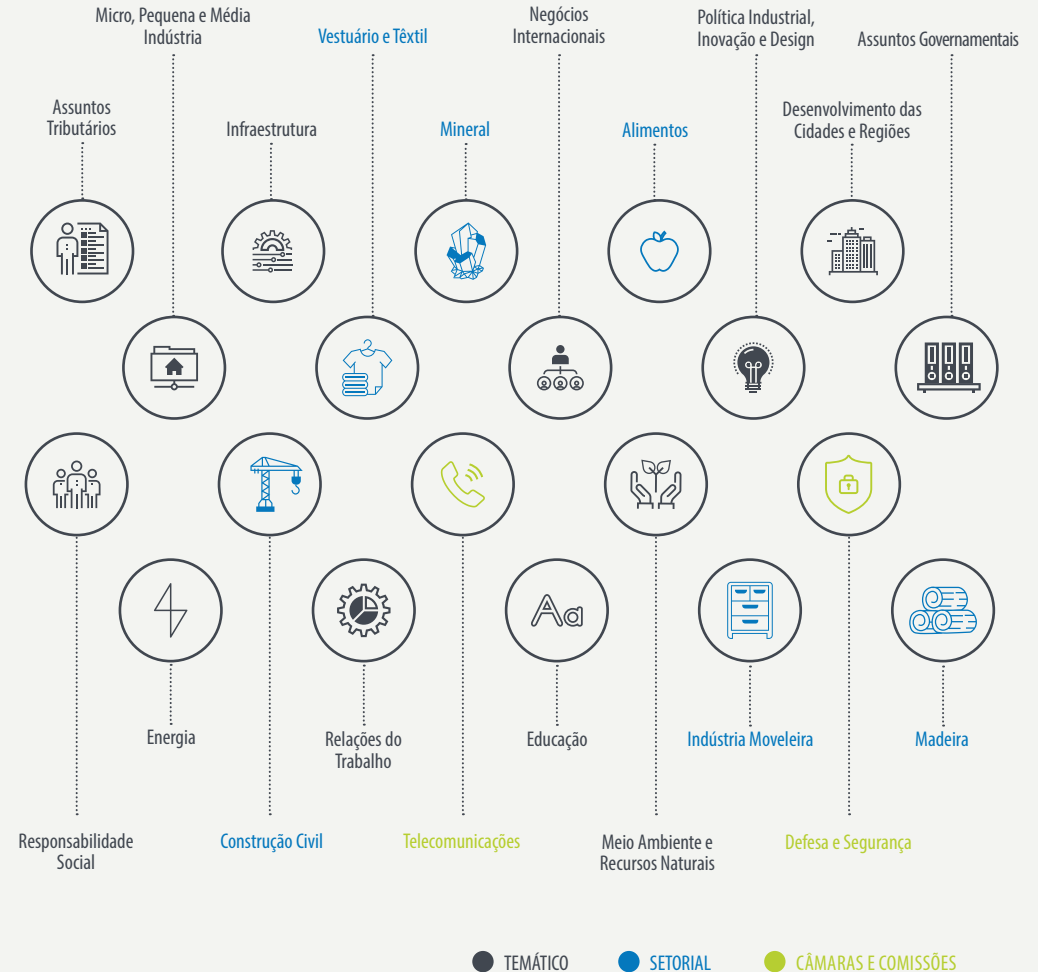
Micro, Pequena e Média Indústria

Vestuário e Têxtil

Negócios Internacionais

Política Industrial, Inovação e Design

Assuntos Governamentais

Assuntos Tributários

Infraestrutura

Mineral

Alimentos

Desenvolvimento das Cidades e Regiões

Aa

Energia

Relações do Trabalho

Educação

Indústria Moveleira

Madeira

Responsabilidade Social

Construção Civil

Telecomunicações

Meio Ambiente e Recursos Naturais

Defesa e Segurança

TEMÁTICO SETORIAL CÂMARAS E COMISSÕES